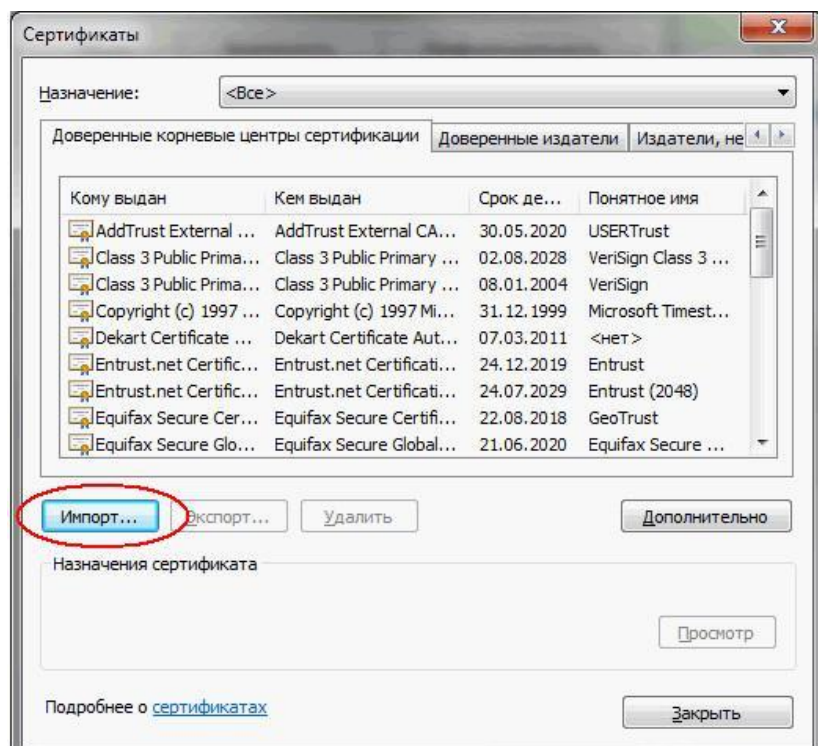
Сертификаты

Назначение: <Все>

Доверенные корневые центры сертификации | Доверенные издатели | Издатели, не

| Кому выдан | Кем выдан | Срок де... | Понятное имя |
|---|---|---|---|
| AddTrust External ... | AddTrust External CA... | 30.05.2020 | USERTrust |
| Class 3 Public Prima... | Class 3 Public Primary ... | 02.08.2028 | VeriSign Class 3 ... |
| Class 3 Public Prima... | Class 3 Public Primary ... | 08.01.2004 | VeriSign |
| Copyright (c) 1997 ... | Copyright (c) 1997 Mi... | 31.12.1999 | Microsoft Timest... |
| Dekart Certificate ... | Dekart Certificate Aut... | 07.03.2011 | <нет> |
| Entrust.net Certific... | Entrust.net Certificati... | 24.12.2019 | Entrust |
| Entrust.net Certific... | Entrust.net Certificati... | 24.07.2029 | Entrust (2048) |
| Equifax Secure Cer... | Equifax Secure Certifi... | 22.08.2018 | GeoTrust |
| Equifax Secure Glo... | Equifax Secure Global... | 21.06.2020 | Equifax Secure ... |

Импорт... Экспорт... Удалить Дополнительно

Назначения сертификата

Просмотр

Подробнее о сертификатах

Закрыть